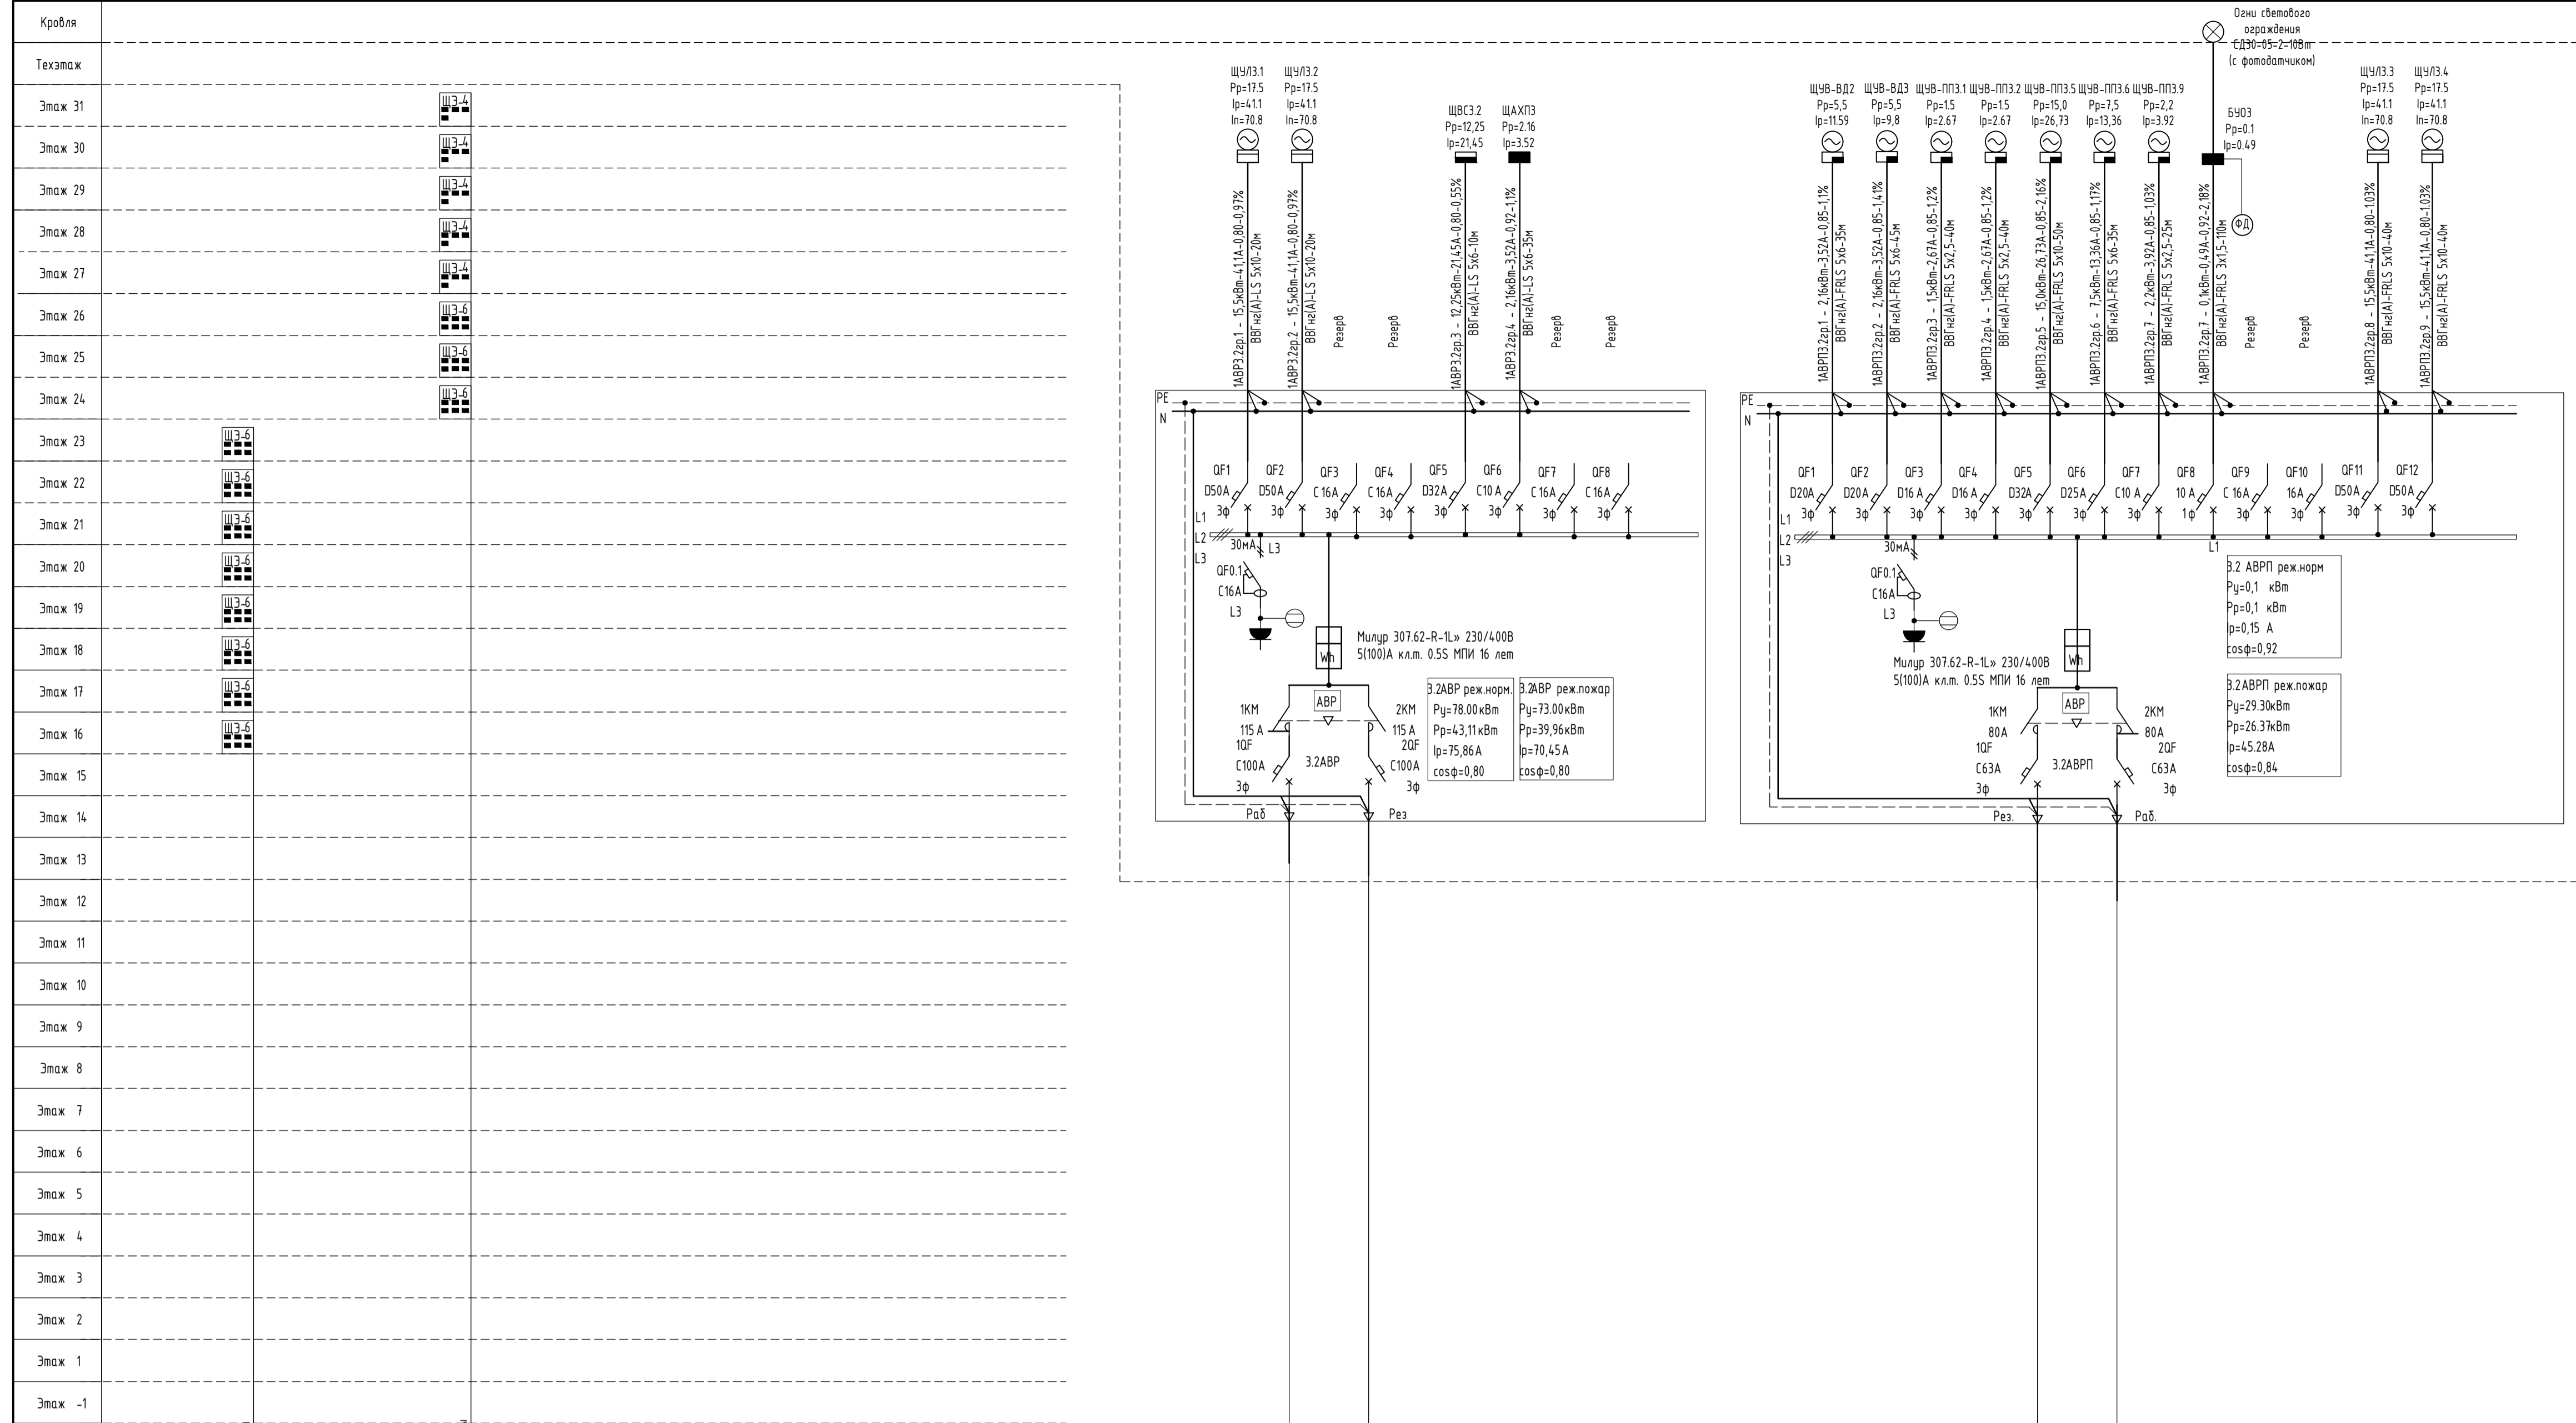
Кровля
Техэтаж
Этаж 31
Этаж 30
Этаж 29
Этаж 28
Этаж 27
Этаж 26
Этаж 25
Этаж 24
Этаж 23
Этаж 22
Этаж 21
Этаж 20
Этаж 19
Этаж 18
Этаж 17
Этаж 16
Этаж 15
Этаж 14
Этаж 13
Этаж 12
Этаж 11
Этаж 10
Этаж 9
Этаж 8
Этаж 7
Этаж 6
Этаж 5
Этаж 4
Этаж 3
Этаж 2
Этаж 1
Этаж -1

ЩЭ-4
ЩЭ-4
ЩЭ-4
ЩЭ-4
ЩЭ-4
ЩЭ-6
ЩЭ-6
ЩЭ-6
ЩЭ-6
ЩЭ-6
ЩЭ-6
ЩЭ-6
ЩЭ-6
ЩЭ-6
ЩЭ-6
ЩЭ-6

ЩУЛ3.1 Рр=17.5 Ip=41.1 In=70.8
ЩУЛ3.2 Рр=17.5 Ip=41.1 In=70.8
ЩВС3.2 Рр=12,25 Ip=21,45
ЩАХП3 Рр=2.16 Ip=3.52

1АВР3.2гр.1 - 15,5кВт-41,1А-0,80-0,97%
ВВГнг(А)-LS 5х10-20м
1АВР3.2гр.2 - 15,5кВт-41,1А-0,80-0,97%
ВВГнг(А)-LS 5х10-20м
Резерв
Резерв
1АВР3.2гр.3 - 12,25кВт-21,45А-0,80-0,55%
ВВГнг(А)-LS 5х6-10м
1АВР3.2гр.4 - 2,16кВт-3,52А-0,92-1,1%
ВВГнг(А)-LS 5х6-35м
Резерв
Резерв

PE
N
QF1 D50A 3ф
QF2 D50A 3ф
QF3 C16A 3ф
QF4 C16A 3ф
QF5 D32A 3ф
QF6 C10 A 3ф
QF7 C16A 3ф
QF8 C16A 3ф
L1
L2
L3
30мА
L3
QF0.1
C16A
L3
Милур 307.62-R-1L» 230/400В 5(100)А кл.т. 0.5S МПИ 16 лет
Wh
АВР
1КМ 115 А
1QF C100A 3ф
3.2АВР
2КМ 115 А
2QF C100A 3ф
Раб
Рез

3.2АВР реж.норм.
Ру=78.00кВт
Рр=43,11кВт
Ip=75,86А
cosф=0,80

3.2АВР реж.пожар
Ру=73.00кВт
Рр=39,96кВт
Ip=70,45А
cosф=0,80

Огни светового ограждения СД30-05-2-10Вт (с фотодатчиком)

ЩУВ-ВД2 Рр=5,5 Ip=11.59
ЩУВ-ВД3 Рр=5,5 Ip=9,8
ЩУВ-ПП3.1 Рр=1.5 Ip=2.67
ЩУВ-ПП3.2 Рр=1.5 Ip=2.67
ЩУВ-ПП3.5 Рр=15,0 Ip=26,73
ЩУВ-ПП3.6 Рр=7,5 Ip=13,36
ЩУВ-ПП3.9 Рр=2,2 Ip=3.92
БУО3 Рр=0.1 Ip=0.49
ЩУЛ3.3 Рр=17.5 Ip=41.1 In=70.8
ЩУЛ3.4 Рр=17.5 Ip=41.1 In=70.8

1АВРП3.2гр.1 - 2,16кВт-3,52А-0,85-1,1%
ВВГнг(А)-FRLS 5х6-35м
1АВРП3.2гр.2 - 2,16кВт-3,52А-0,85-1,41%
ВВГнг(А)-FRLS 5х6-45м
1АВРП3.2гр.3 - 1,5кВт-2,67А-0,85-1,2%
ВВГнг(А)-FRLS 5х2,5-40м
1АВРП3.2гр.4 - 1,5кВт-2,67А-0,85-1,2%
ВВГнг(А)-FRLS 5х2,5-40м
1АВРП3.2гр.5 - 15,0кВт-26,73А-0,85-2,16%
ВВГнг(А)-FRLS 5х10-50м
1АВРП3.2гр.6 - 7,5кВт-13,36А-0,85-1,17%
ВВГнг(А)-FRLS 5х6-35м
1АВРП3.2гр.7 - 2,2кВт-3,92А-0,85-1,03%
ВВГнг(А)-FRLS 5х2,5-25м
1АВРП3.2гр.7 - 0,1кВт-0,49А-0,92-2,18%
ВВГнг(А)-FRLS 3х1,5-110м
ФД
Резерв
Резерв
1АВРП3.2гр.8 - 15,5кВт-41,1А-0,80-1,03%
ВВГнг(А)-FRLS 5х10-40м
1АВРП3.2гр.9 - 15,5кВт-41,1А-0,80-1,03%
ВВГнг(А)-FRLS 5х10-40м

PE
N
QF1 D20A 3ф
QF2 D20A 3ф
QF3 D16 A 3ф
QF4 D16 A 3ф
QF5 D32A 3ф
QF6 D25A 3ф
QF7 C10 A 3ф
QF8 10 A 1ф
QF9 C16A 3ф
QF10 16A 3ф
QF11 D50A 3ф
QF12 D50A 3ф
L1
L2
L3
30мА
QF0.1
C16A
L3
L1
Милур 307.62-R-1L» 230/400В 5(100)А кл.т. 0.5S МПИ 16 лет
Wh
АВР
1КМ 80А
1QF C63A 3ф
3.2АВРП
2КМ 80А
2QF C63A 3ф
Рез.
Раб.

3.2 АВРП реж.норм
Ру=0,1 кВт
Рр=0,1 кВт
Ip=0,15 А
cosф=0,92

3.2АВРП реж.пожар
Ру=29.30кВт
Рр=26.37кВт
Ip=45.28А
cosф=0,84